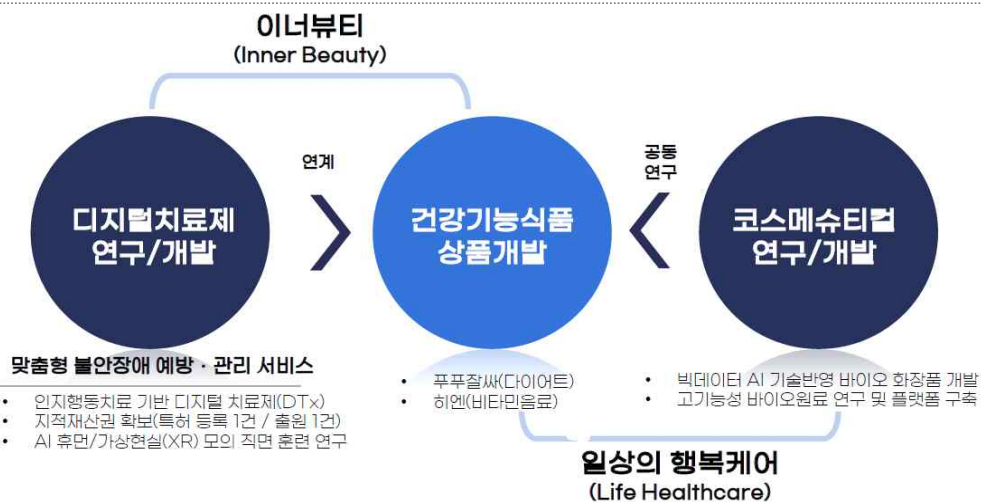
이너뷰티
(Inner Beauty)

연계

공동 연구

디지털치료제 연구/개발

건강기능식품 상품개발

코스메슈티컬 연구/개발

맞춤형 불안장애 예방 · 관리 서비스

- 인지행동치료 기반 디지털 치료제(DTx)
- 지적재산권 확보(특허 등록 1건 / 출원 1건)
- AI 휴먼/가상현실(XR) 모의 직면 훈련 연구

- 푸푸잘쌔(다이어트)
- 히엔(비타민음료)

- 빅데이터 AI 기술반영 바이오 화장품 개발
- 고기능성 바이오원료 연구 및 플랫폼 구축

일상의 행복케어
(Life Healthcare)